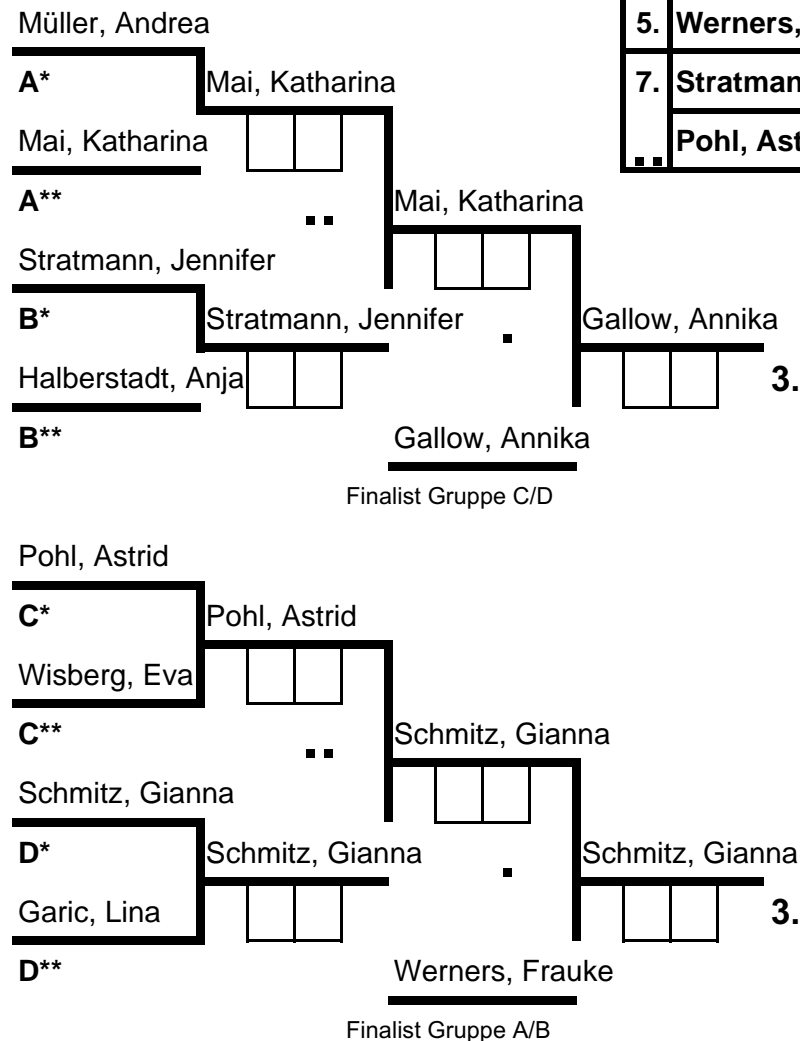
Müller, Andrea

A*

Mai, Katharina

Mai, Katharina

A**

Mai, Katharina

Stratmann, Jennifer

B*

Stratmann, Jennifer

Gallow, Annika

Halberstadt, Anja

3.

B**

Gallow, Annika

Finalist Gruppe C/D

| 5. | Werners, |
|---|---|
| 7. | Stratman |
| .. | Pohl, Ast |

Pohl, Astrid

C*

Pohl, Astrid

Wisberg, Eva

C**

Schmitz, Gianna

Schmitz, Gianna

D*

Schmitz, Gianna

Schmitz, Gianna

Garic, Lina

3.

D**

Werners, Frauke

Finalist Gruppe A/B